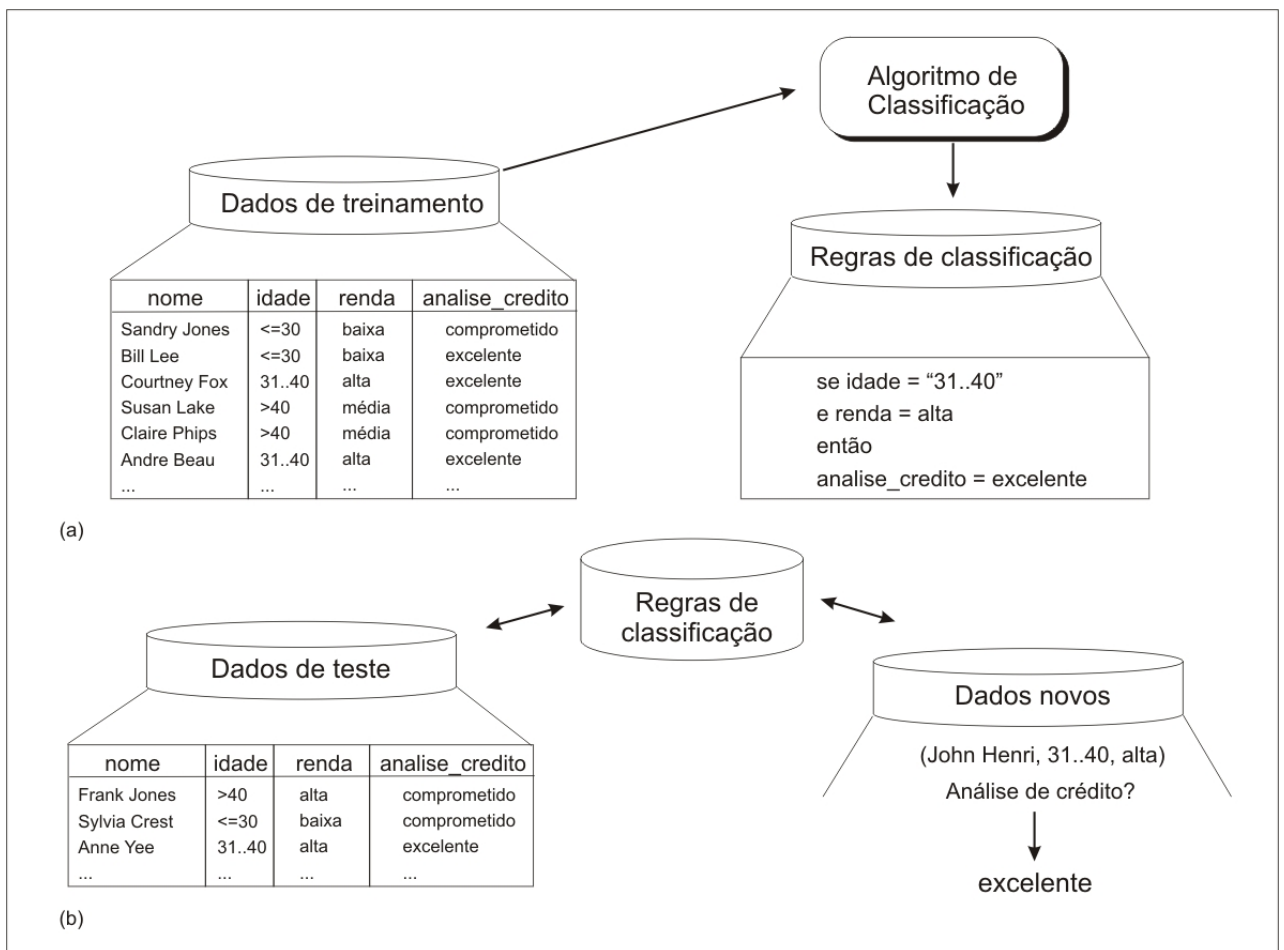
Algoritmo de Classificação

Dados de treinamento

| nome | idade | renda | analise_credito |
|---|---|---|---|
| Sandry Jones | <=30 | baixa | comprometido |
| Bill Lee | <=30 | baixa | excelente |
| Courtney Fox | 31..40 | alta | excelente |
| Susan Lake | >40 | média | comprometido |
| Claire Phips | >40 | média | comprometido |
| Andre Beau | 31..40 | alta | excelente |
| ... | ... | ... | ... |

Regras de classificação

se idade = “31..40”
e renda = alta
então
analise_credito = excelente

(a)

Regras de classificação

Dados de teste

| nome | idade | renda | analise_credito |
|---|---|---|---|
| Frank Jones | >40 | alta | comprometido |
| Sylvia Crest | <=30 | baixa | comprometido |
| Anne Yee | 31..40 | alta | excelente |
| ... | ... | ... | ... |

Dados novos

(John Henri, 31..40, alta)
Análise de crédito?

excelente

(b)